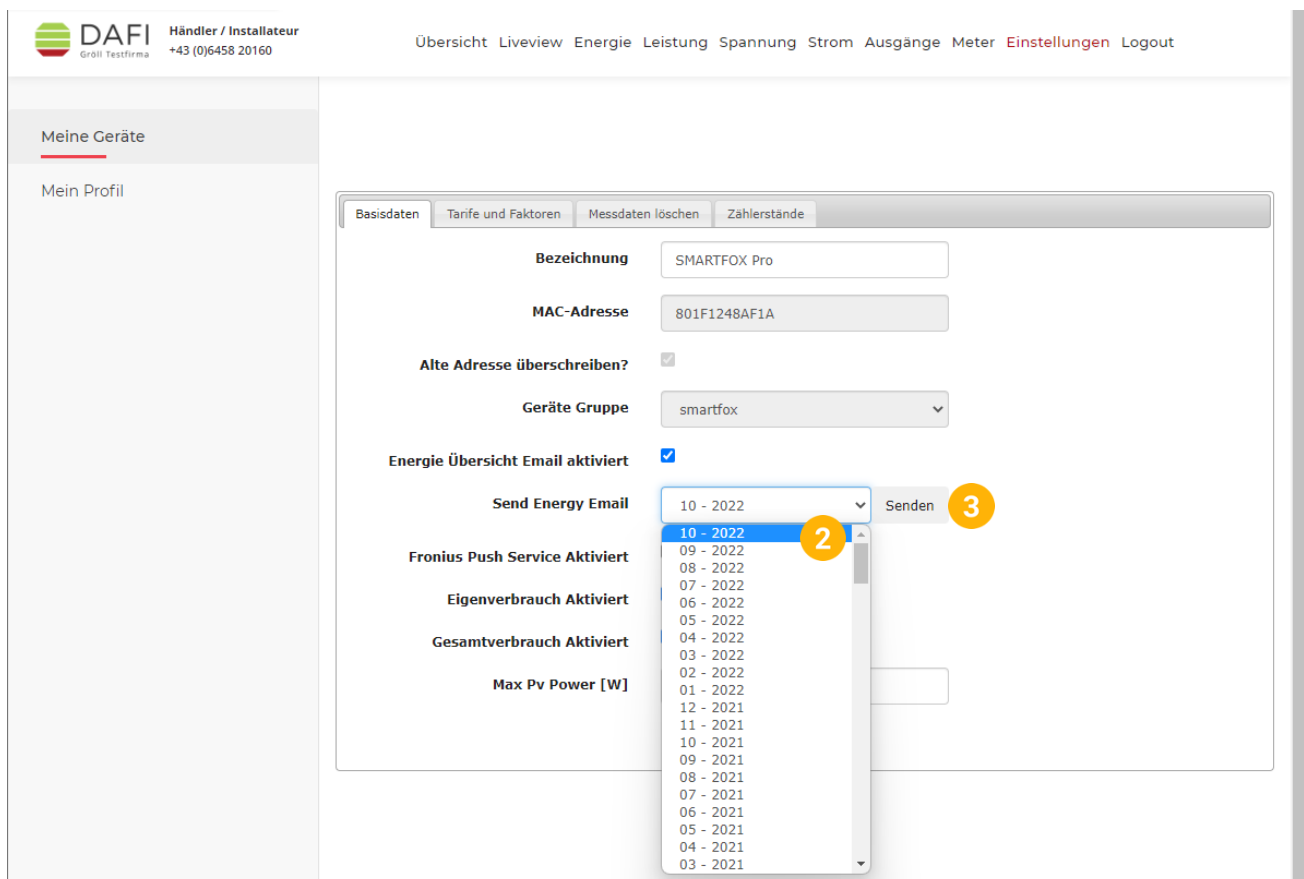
DAFI
Gröll Testfirma

Händler / Installateur
+43 (0)6458 20160

Übersicht Liveview Energie Leistung Spannung Strom Ausgänge Meter Einstellungen Logout

Meine Geräte

Mein Profil

Basisdaten | Tarife und Faktoren | Messdaten löschen | Zählerstände

Bezeichnung SMARTFOX Pro

MAC-Adresse 801F1248AF1A

Alte Adresse überschreiben?

Geräte Gruppe smartfox

Energie Übersicht Email aktiviert

Send Energy Email 10 - 2022 Senden 3

Fronius Push Service Aktiviert

Eigenverbrauch Aktiviert

Gesamtverbrauch Aktiviert

Max Pv Power [W]

10 - 2022 2
09 - 2022
08 - 2022
07 - 2022
06 - 2022
05 - 2022
04 - 2022
03 - 2022
02 - 2022
01 - 2022
12 - 2021
11 - 2021
10 - 2021
09 - 2021
08 - 2021
07 - 2021
06 - 2021
05 - 2021
04 - 2021
03 - 2021